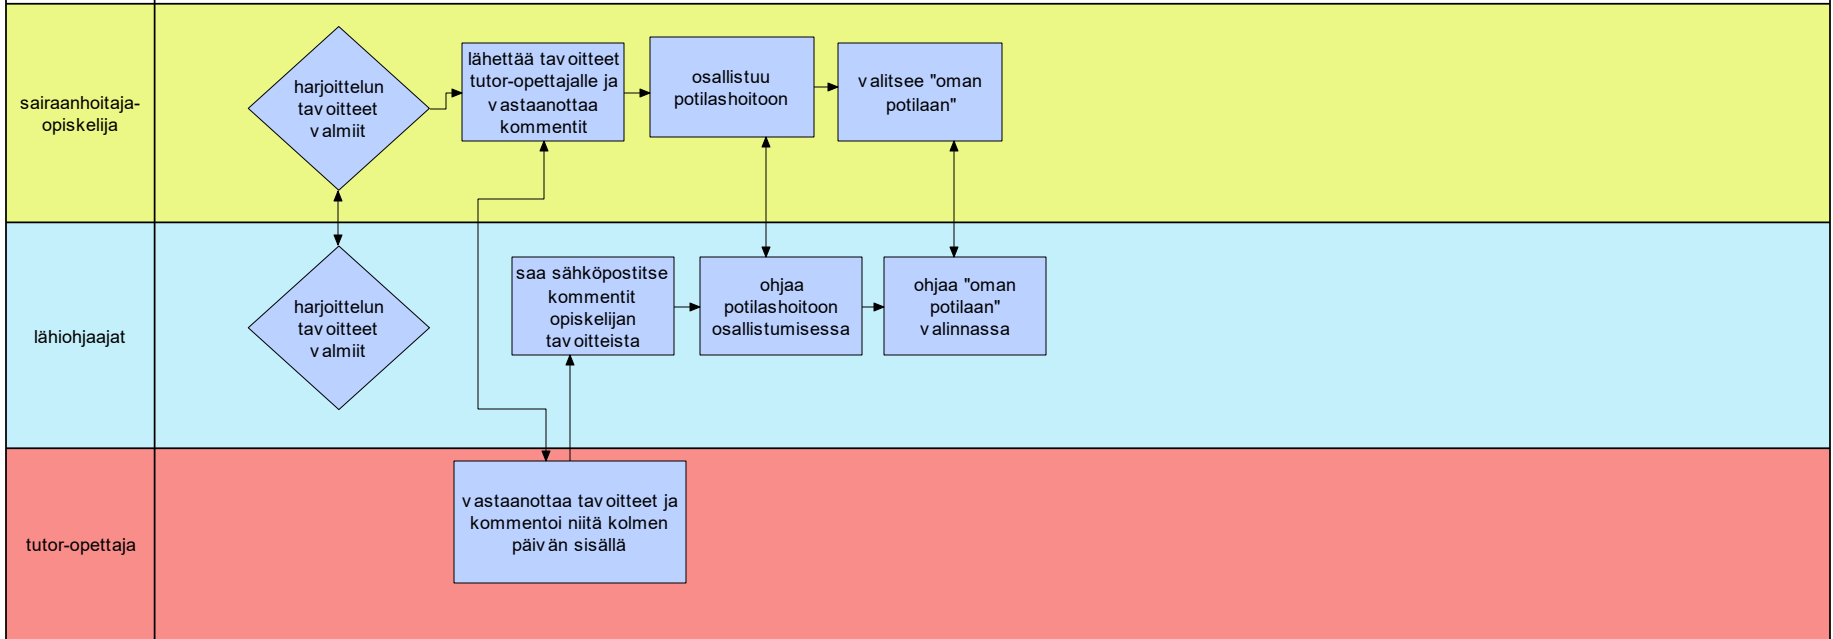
sairaanhoitaja-opiskelija

harjoittelun tavoitteet valmiit

lähettää tavoitteet tutor-opettajalle ja vastaanottaa kommentit

osallistuu potilashoitoon

valitsee "oman potilaan"

lähiohjaajat

harjoittelun tavoitteet valmiit

saa sähköpostitse kommentit opiskelijan tavoitteista

ohjaa potilashoitoon osallistumisessa

ohjaa "oman potilaan" valinnassa

tutor-opettaja

vastaanottaa tavoitteet ja kommentoi niitä kolmen päivän sisällä